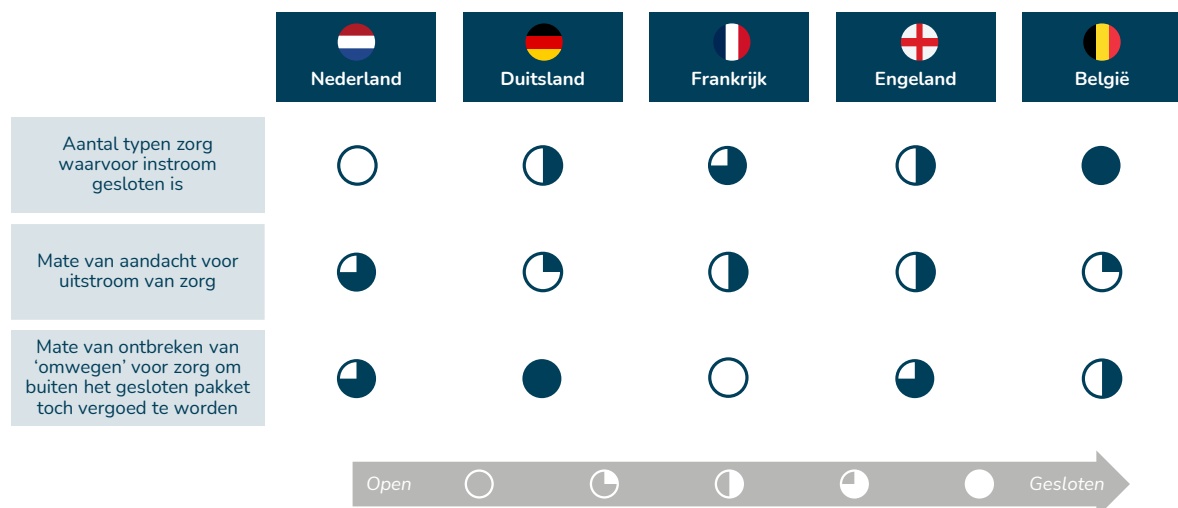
| | Nederland | Duitsland | Frankrijk | Engeland | België |
|---|---|---|---|---|---|
| Aantal typen zorg waarvoor instroom gesloten is | | | | | |
| Mate van aandacht voor uitstroom van zorg | | | | | |
| Mate van ontbreken van 'omwegen' voor zorg om buiten het gesloten pakket toch vergoed te worden | | | | | |

Open Gesloten